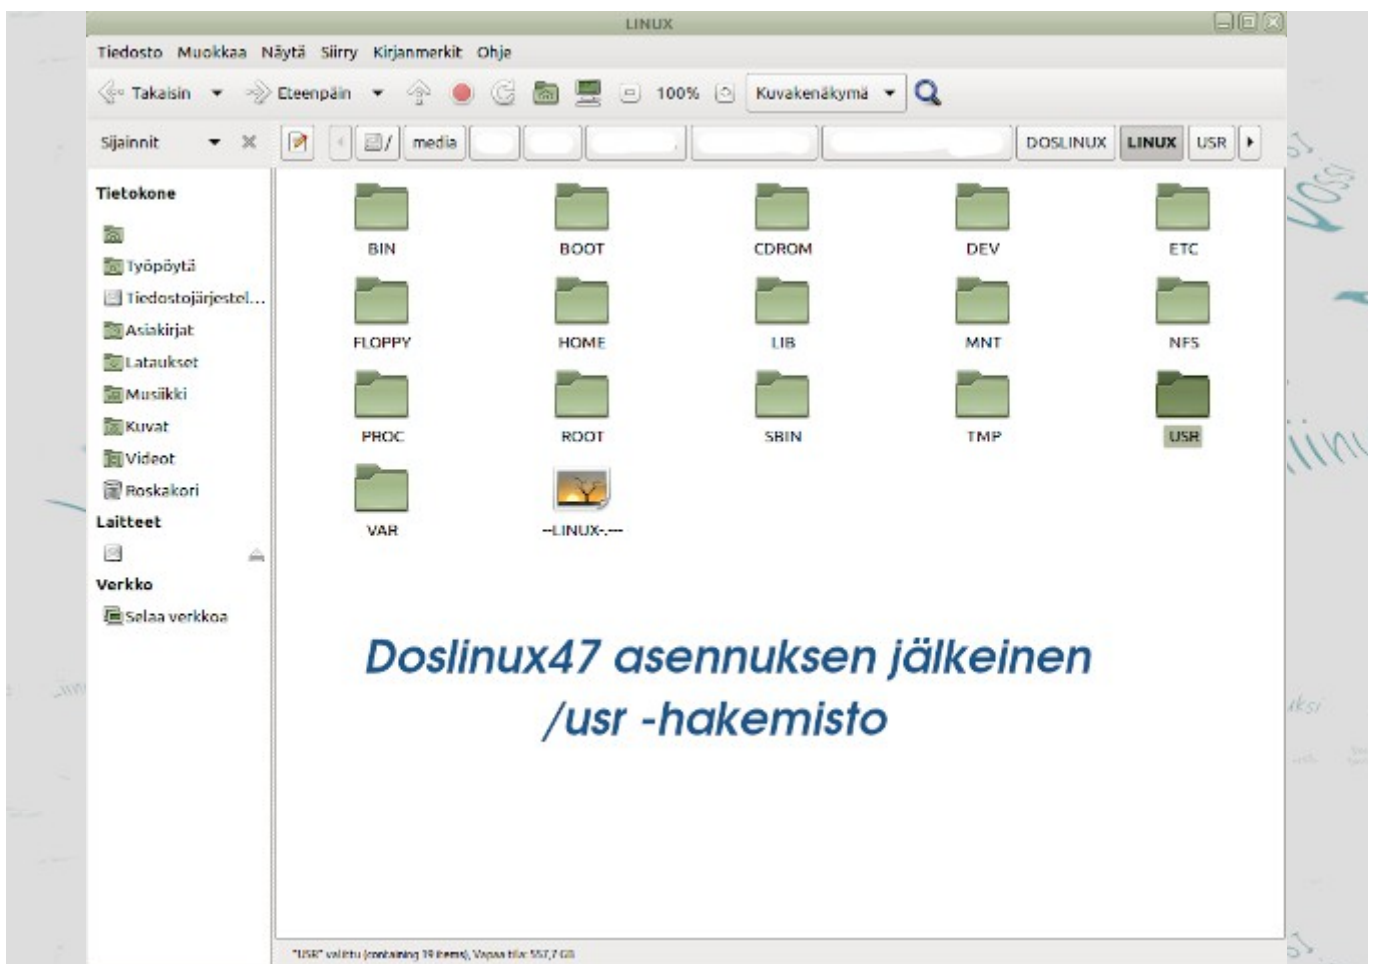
LINUX

Tiedosto Muokkaa Näytä Siirry Kirjanmerkit Ohje

Takaisin Eteenpäin 100% Kuvakenäkymä

Sijainnit media DOSLINUX LINUX USR

Tietokone
Työpöytä
Tiedostojärjestel...
Asiakirjat
Lataukset
Musiikki
Kuvat
Videot
Roskakori
Laitteet
Verkko
Selaa verkkoa

BIN BOOT CDROM DEV ETC
FLOPPY HOME LIB MNT NFS
PROC ROOT SBIN TMP USR
VAR --LINUX-.--

Doslinux47 asennuksen jälkeinen /usr -hakemisto

"USR" valittu (containing 19 items), Vapaa tila: 557,7 GB